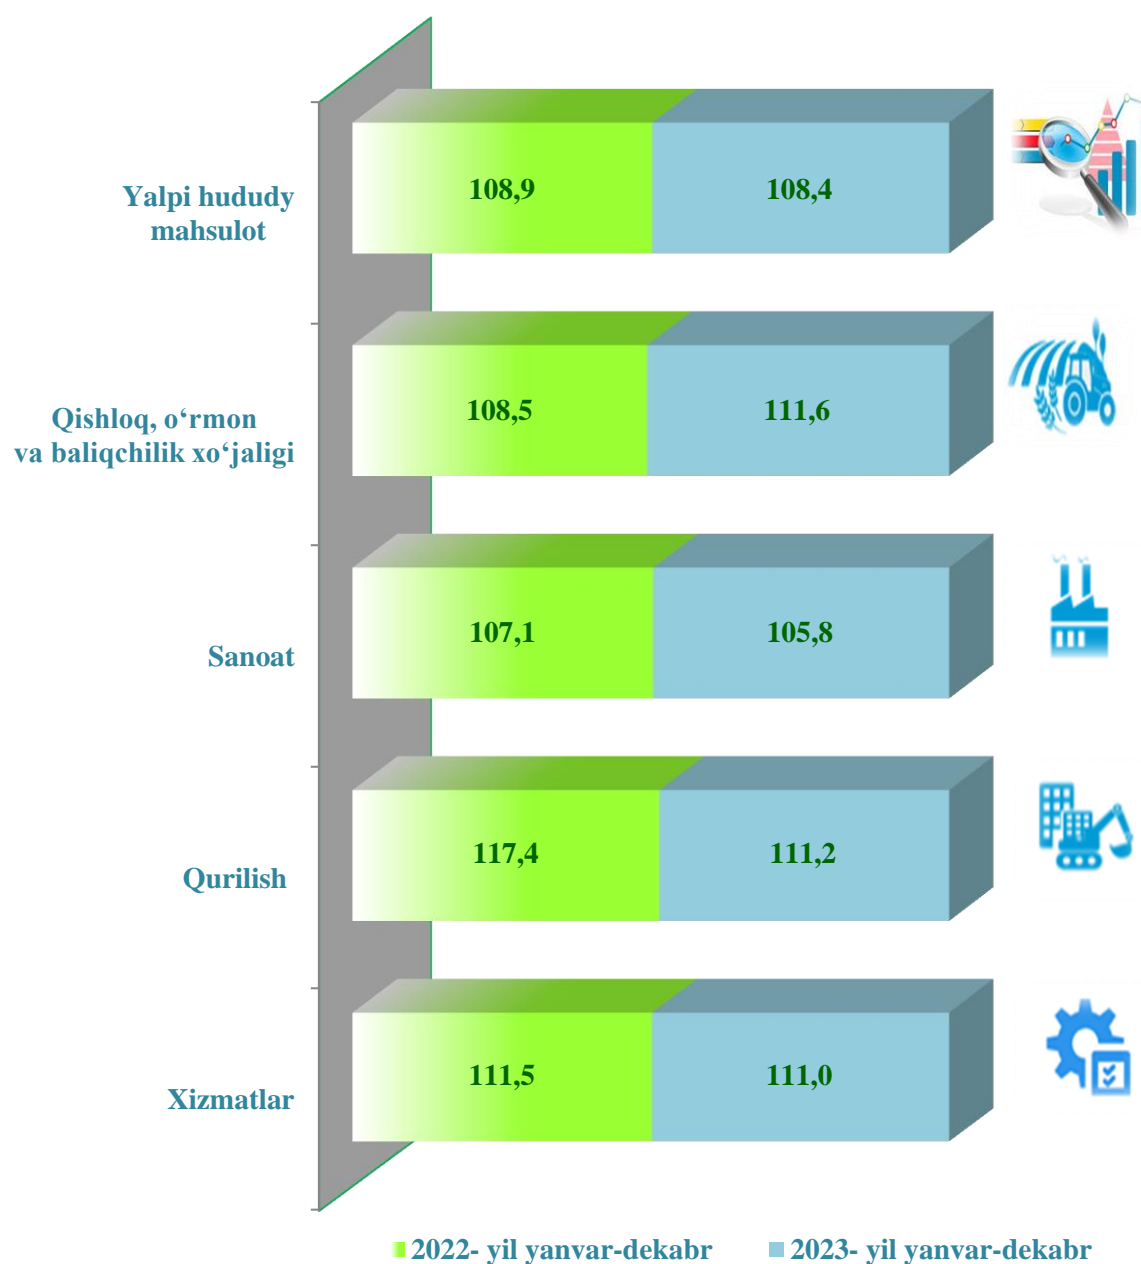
Yalpi hududy mahsulot

108,9

108,4

Qishloq, o‘rmon va baliqchilik xo‘jaligi

108,5

111,6

Sanoat

107,1

105,8

Qurilish

117,4

111,2

Xizmatlar

111,5

111,0

2022- yil yanvar-dekabr

2023- yil yanvar-dekabr